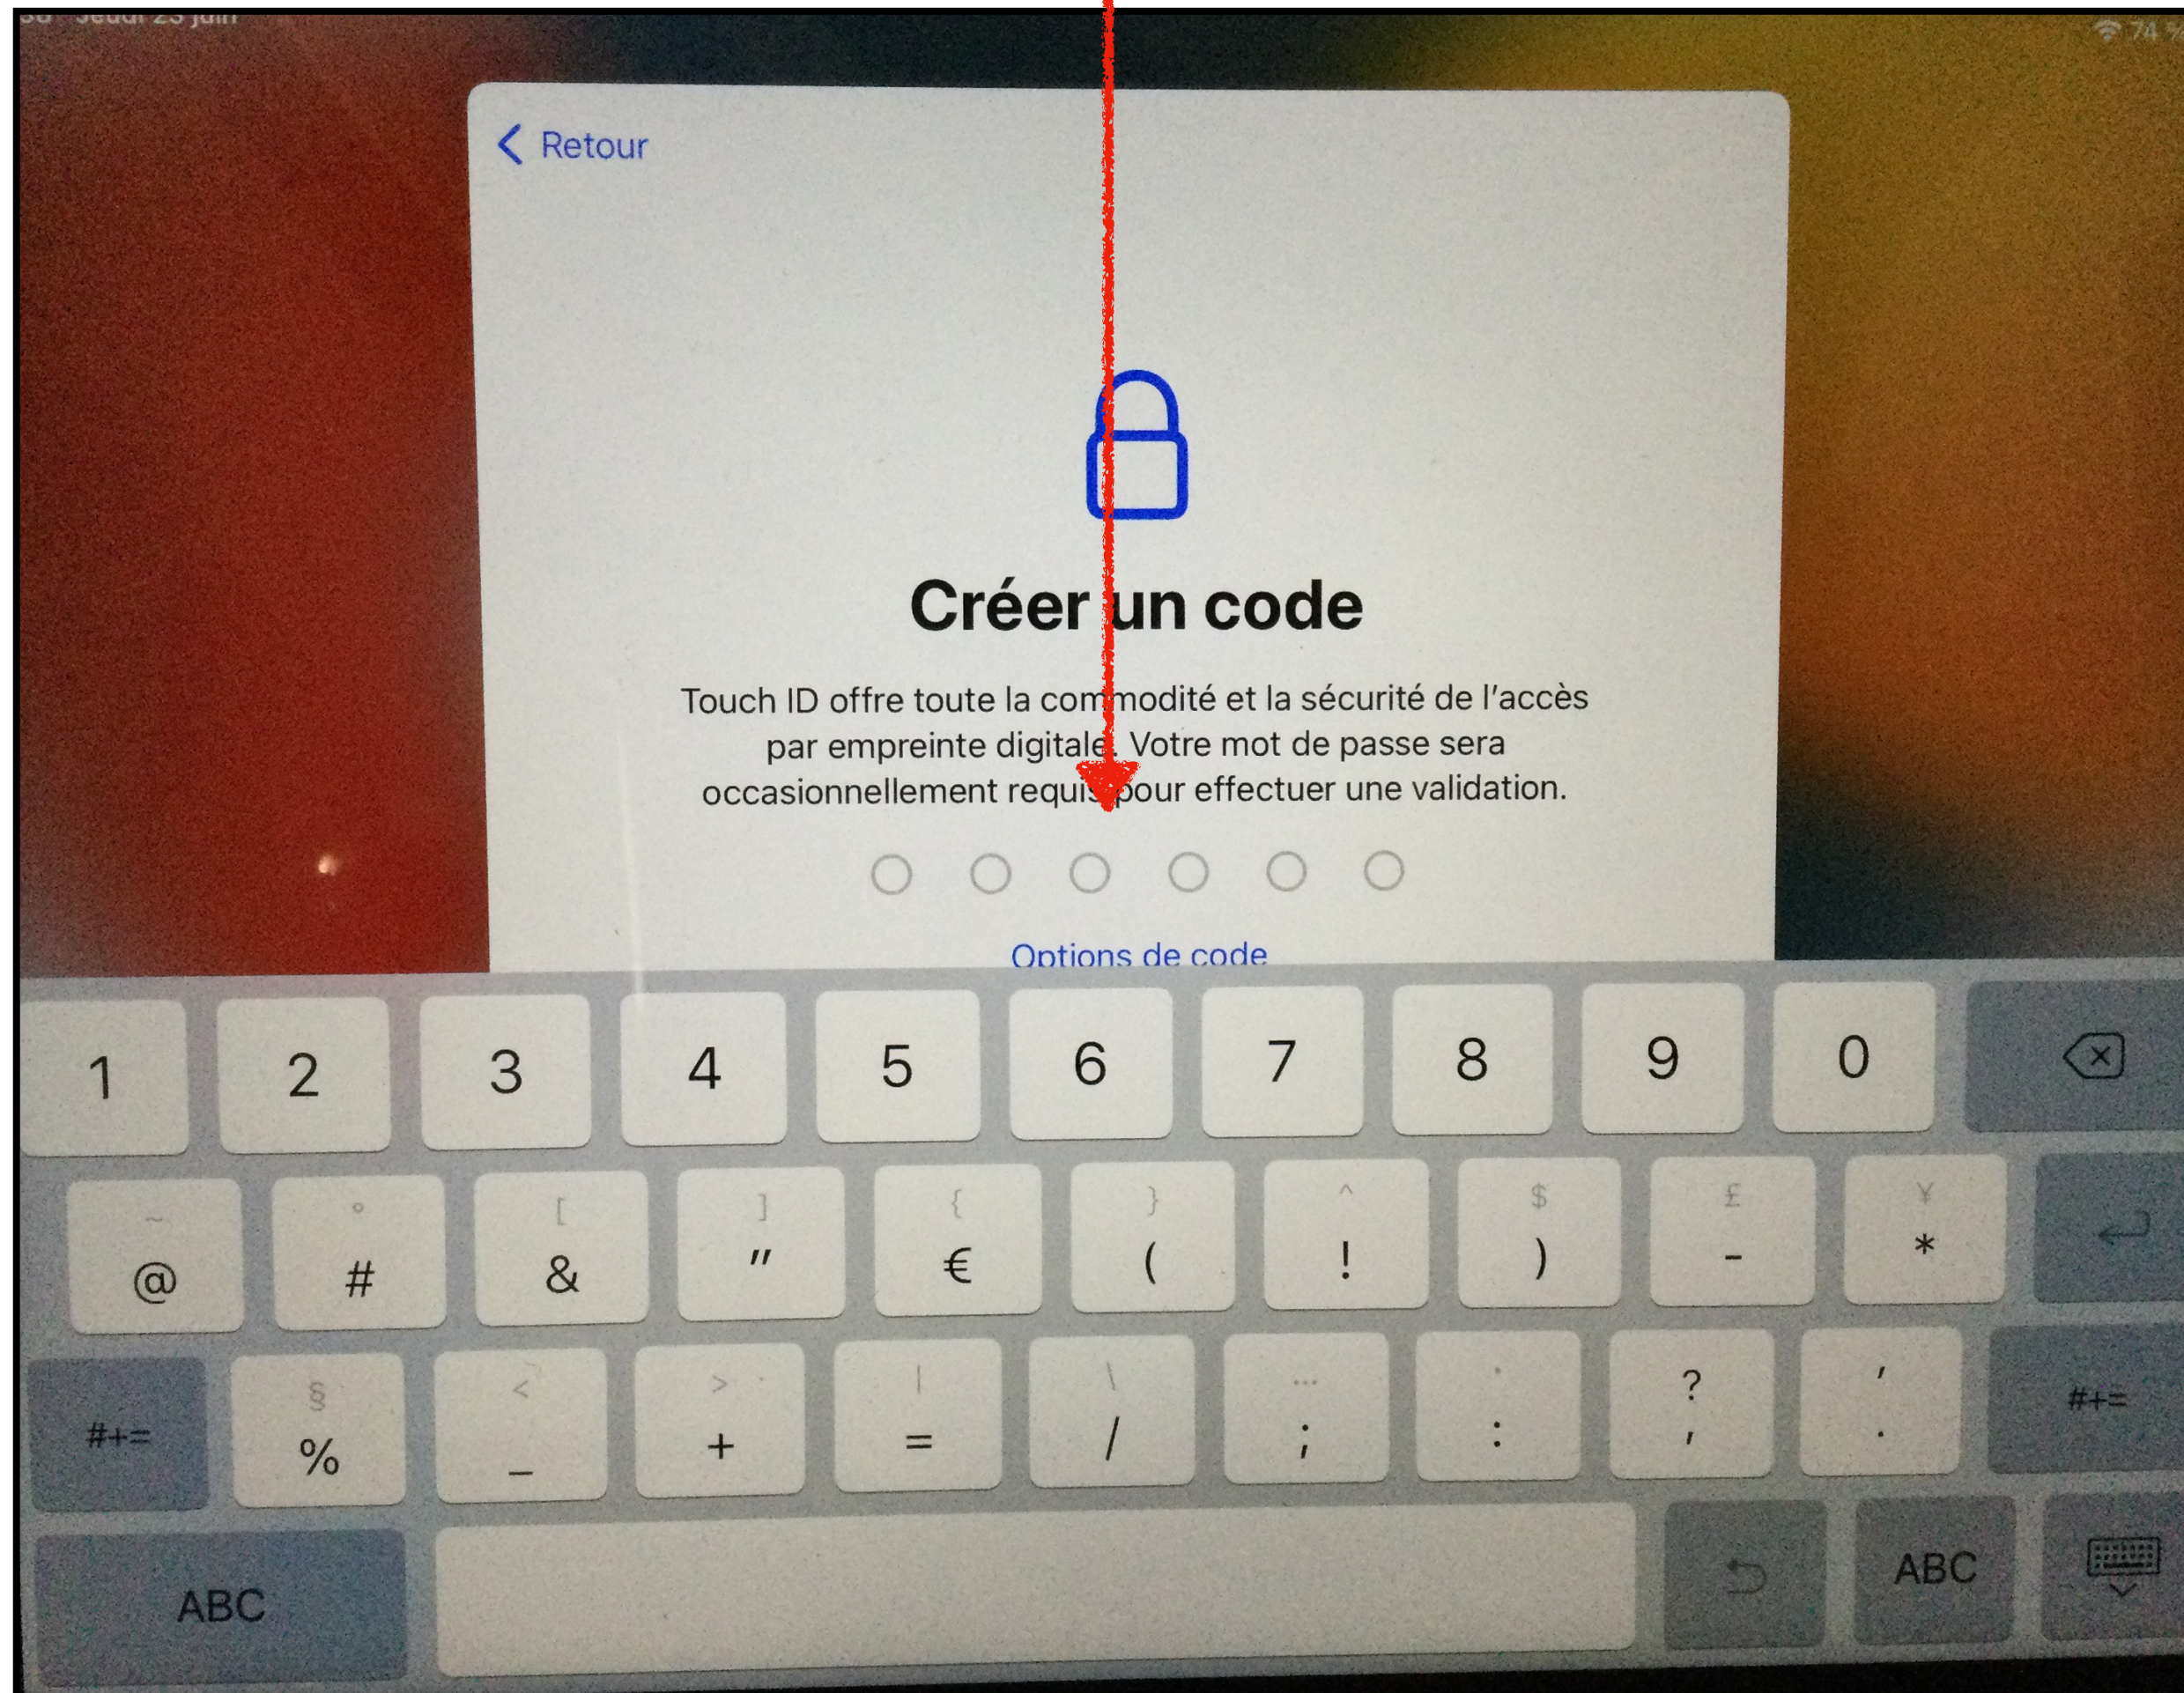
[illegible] Jeudi 23 juin

74 %

Retour

Créer un code

Touch ID offre toute la commodité et la sécurité de l'accès par empreinte digitale. Votre mot de passe sera occasionnellement requis pour effectuer une validation.

Options de code

1 2 3 4 5 6 7 8 9 0

~ @ ° # [ & ] " { € } ( ^ ! $ ) £ - ¥ *

#+= § % < _ > + | = \ / … ; · : ? , ' .

#+=

ABC

ABC